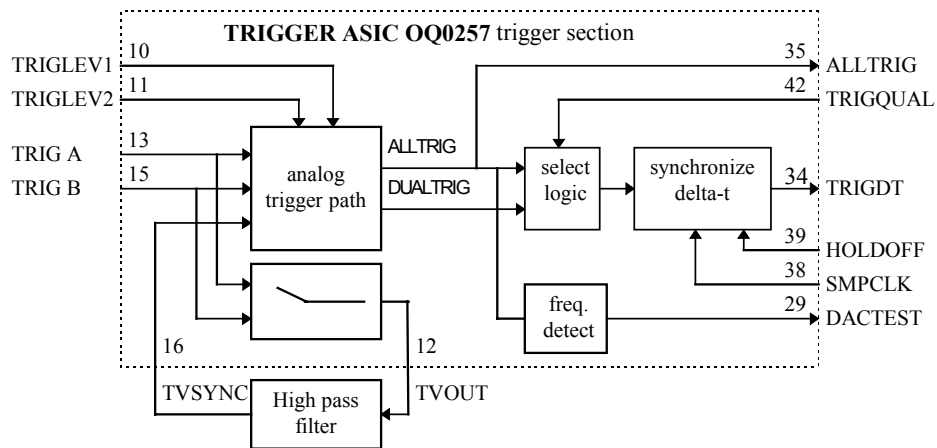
TRIGGER ASIC OQ0257 trigger section

TRIGLEV1 10
TRIGLEV2 11
TRIG A 13
TRIG B 15

analog trigger path

ALLTRIG
DUALTRIG

select logic

synchronize delta-t

freq. detect

35 ALLTRIG
42 TRIGQUAL
34 TRIGDT
39 HOLDOFF
38 SMPCLK
29 DACTEST

16
12

TVSYNC
High pass filter
TVOUT